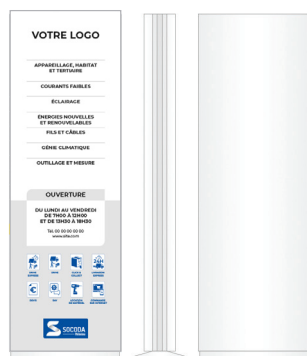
VOTRE LOGO

APPAREILLAGE, HABITAT ET TERTIAIRE

COURANTS FAIBLES

ÉCLAIRAGE

ENERGIES NOUVELLES ET RENOUVELABLES

FILS ET CÂBLES

GÉNIE CLIMATIQUE

OUTILLAGE ET MESURE

OUVERTURE

DU LUNDI AU VENDREDI DE 7H00 À 12H00 ET DE 13H30 À 18H30

Tél. 00 00 00 00 00
www.site.com

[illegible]

SOCODA